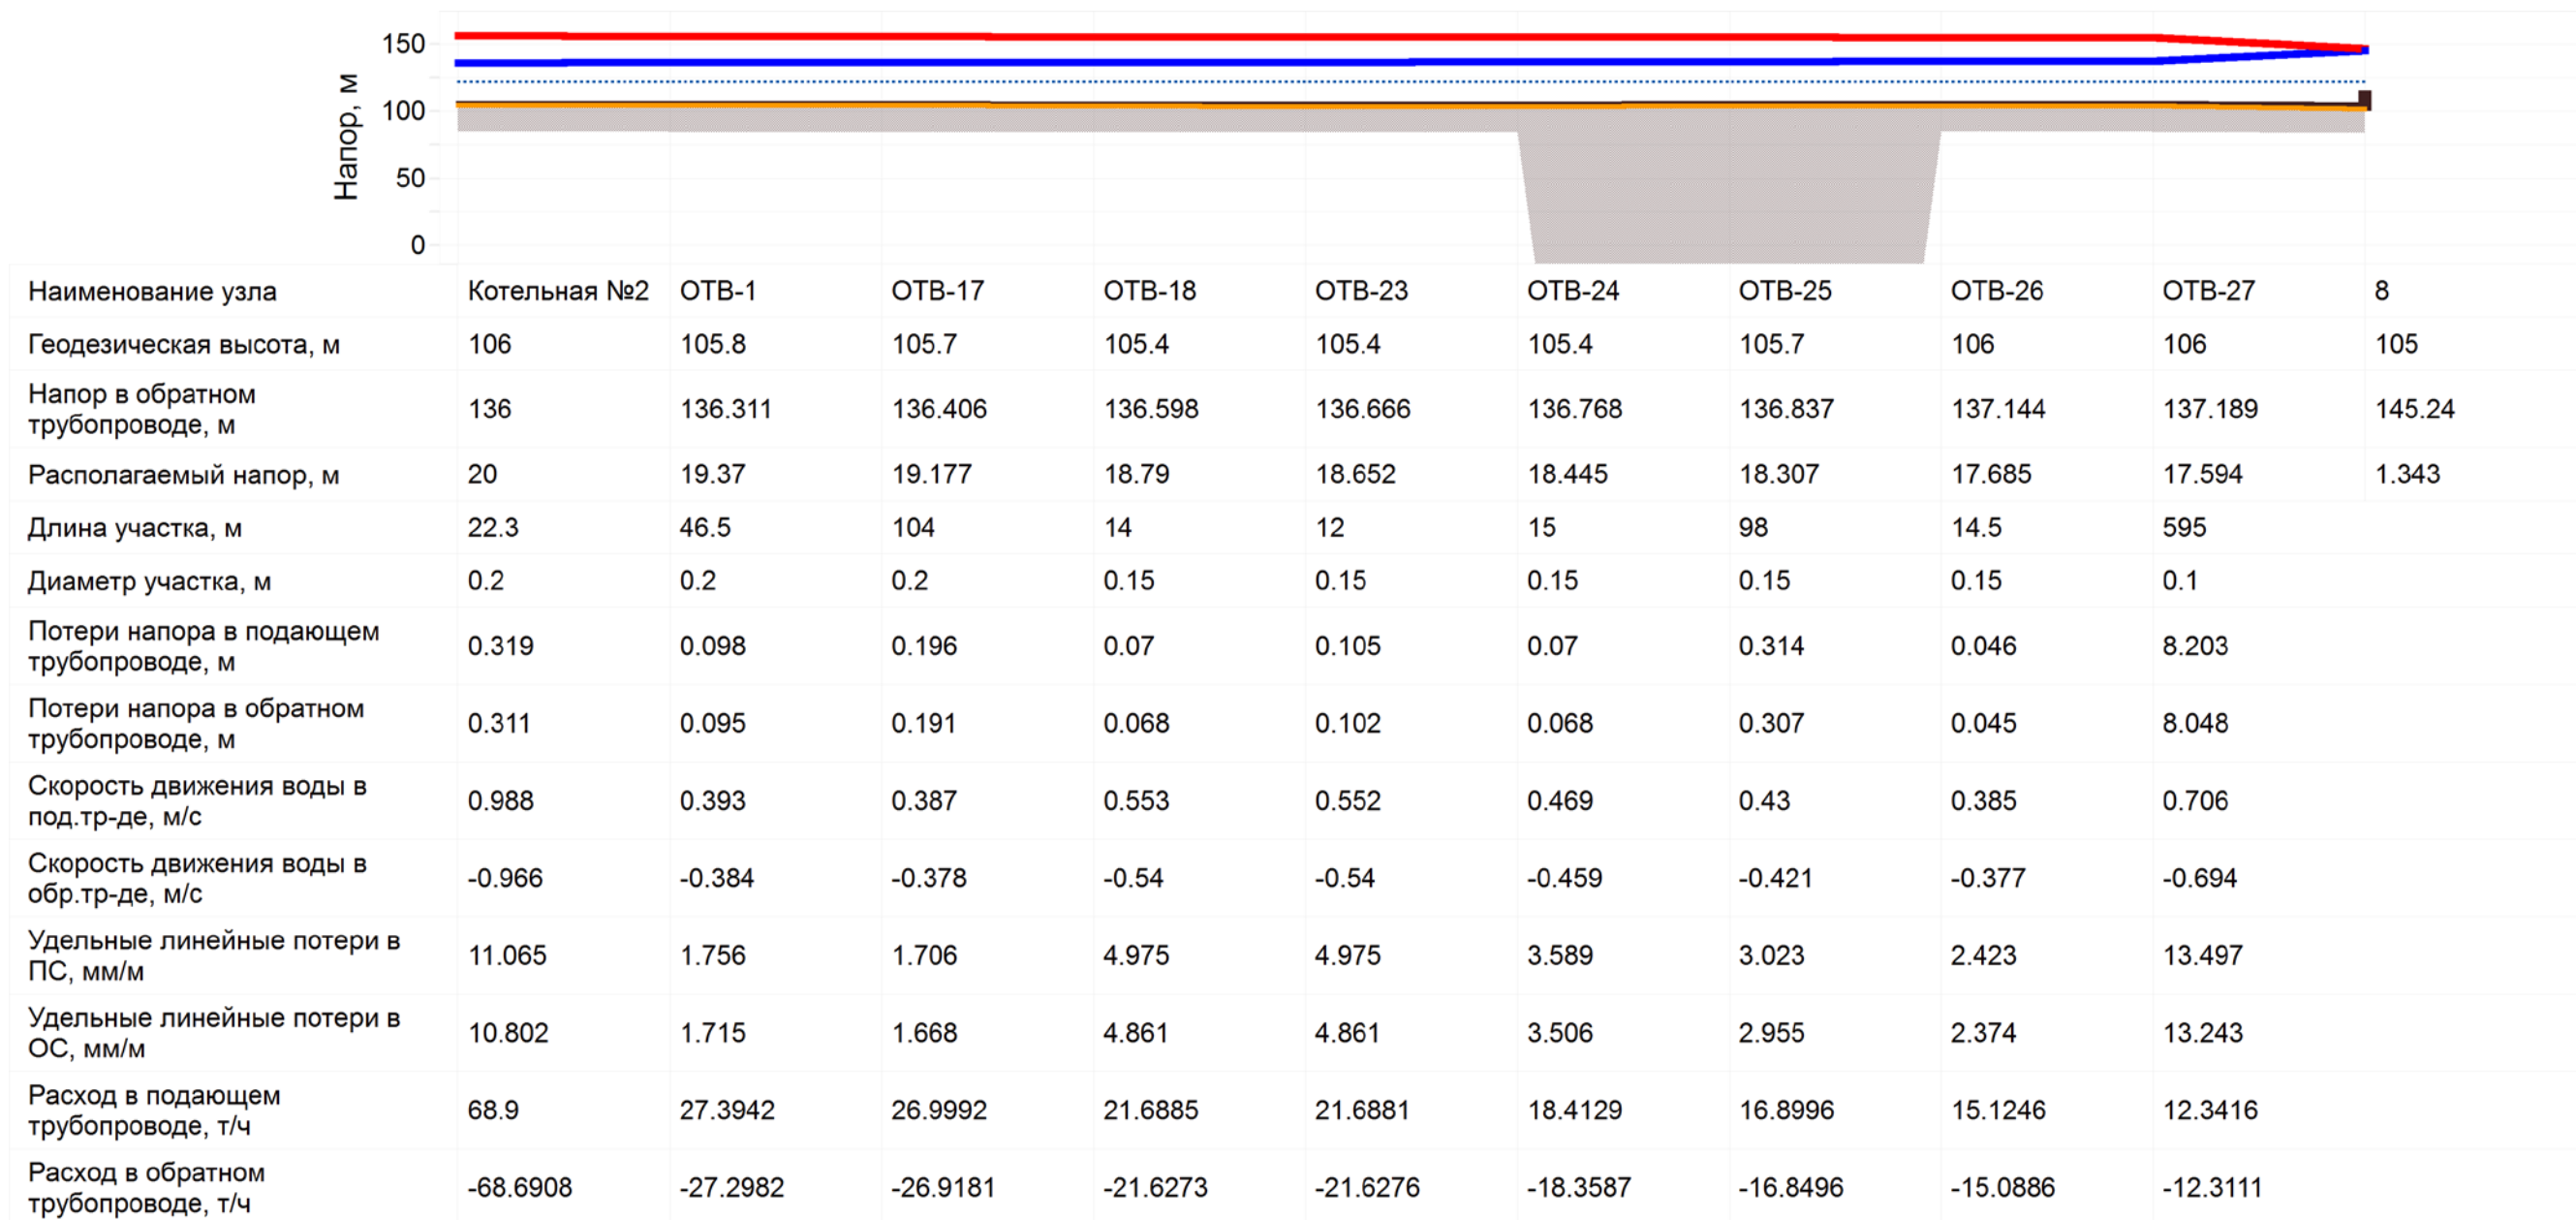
Напор, м
150
100
50
0

| Наименование узла | Котельная №2 | ОТВ-1 | ОТВ-17 | ОТВ-18 | ОТВ-23 | ОТВ-24 | ОТВ-25 | ОТВ-26 | ОТВ-27 | 8 |
|---|---|---|---|---|---|---|---|---|---|---|
| Геодезическая высота, м | 106 | 105.8 | 105.7 | 105.4 | 105.4 | 105.4 | 105.7 | 106 | 106 | 105 |
| Напор в обратном трубопроводе, м | 136 | 136.311 | 136.406 | 136.598 | 136.666 | 136.768 | 136.837 | 137.144 | 137.189 | 145.24 |
| Располагаемый напор, м | 20 | 19.37 | 19.177 | 18.79 | 18.652 | 18.445 | 18.307 | 17.685 | 17.594 | 1.343 |
| Длина участка, м | 22.3 | 46.5 | 104 | 14 | 12 | 15 | 98 | 14.5 | 595 | |
| Диаметр участка, м | 0.2 | 0.2 | 0.2 | 0.15 | 0.15 | 0.15 | 0.15 | 0.15 | 0.1 | |
| Потери напора в подающем трубопроводе, м | 0.319 | 0.098 | 0.196 | 0.07 | 0.105 | 0.07 | 0.314 | 0.046 | 8.203 | |
| Потери напора в обратном трубопроводе, м | 0.311 | 0.095 | 0.191 | 0.068 | 0.102 | 0.068 | 0.307 | 0.045 | 8.048 | |
| Скорость движения воды в под.тр-де, м/с | 0.988 | 0.393 | 0.387 | 0.553 | 0.552 | 0.469 | 0.43 | 0.385 | 0.706 | |
| Скорость движения воды в обр.тр-де, м/с | -0.966 | -0.384 | -0.378 | -0.54 | -0.54 | -0.459 | -0.421 | -0.377 | -0.694 | |
| Удельные линейные потери в ПС, мм/м | 11.065 | 1.756 | 1.706 | 4.975 | 4.975 | 3.589 | 3.023 | 2.423 | 13.497 | |
| Удельные линейные потери в ОС, мм/м | 10.802 | 1.715 | 1.668 | 4.861 | 4.861 | 3.506 | 2.955 | 2.374 | 13.243 | |
| Расход в подающем трубопроводе, т/ч | 68.9 | 27.3942 | 26.9992 | 21.6885 | 21.6881 | 18.4129 | 16.8996 | 15.1246 | 12.3416 | |
| Расход в обратном трубопроводе, т/ч | -68.6908 | -27.2982 | -26.9181 | -21.6273 | -21.6276 | -18.3587 | -16.8496 | -15.0886 | -12.3111 | |